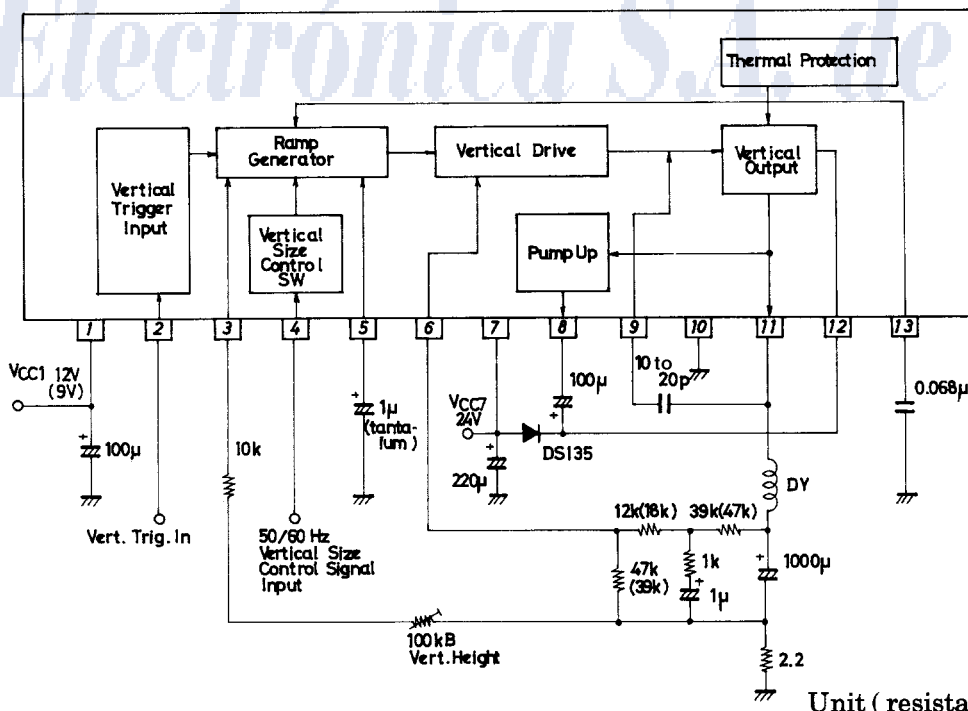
Electrónica S.A. de

Thermal Protection

Vertical Trigger Input

Ramp Generator

Vertical Size Control SW

Vertical Drive

Pump Up

Vertical Output

1 2 3 4 5 6 7 8 9 10 11 12 13

VCC1 12V (9V)

100µ

Vert. Trig. In

10k

50/60 Hz Vertical Size Control Signal Input

1µ (tantalum)

VCC7 24V

220µ

DS135

100µ

10 to 20p

0.068µ

DY

12k(18k)

39k(47k)

47k (39k)

1k

1µ

1000µ

100kB Vert. Height

2.2

Unit ( resista